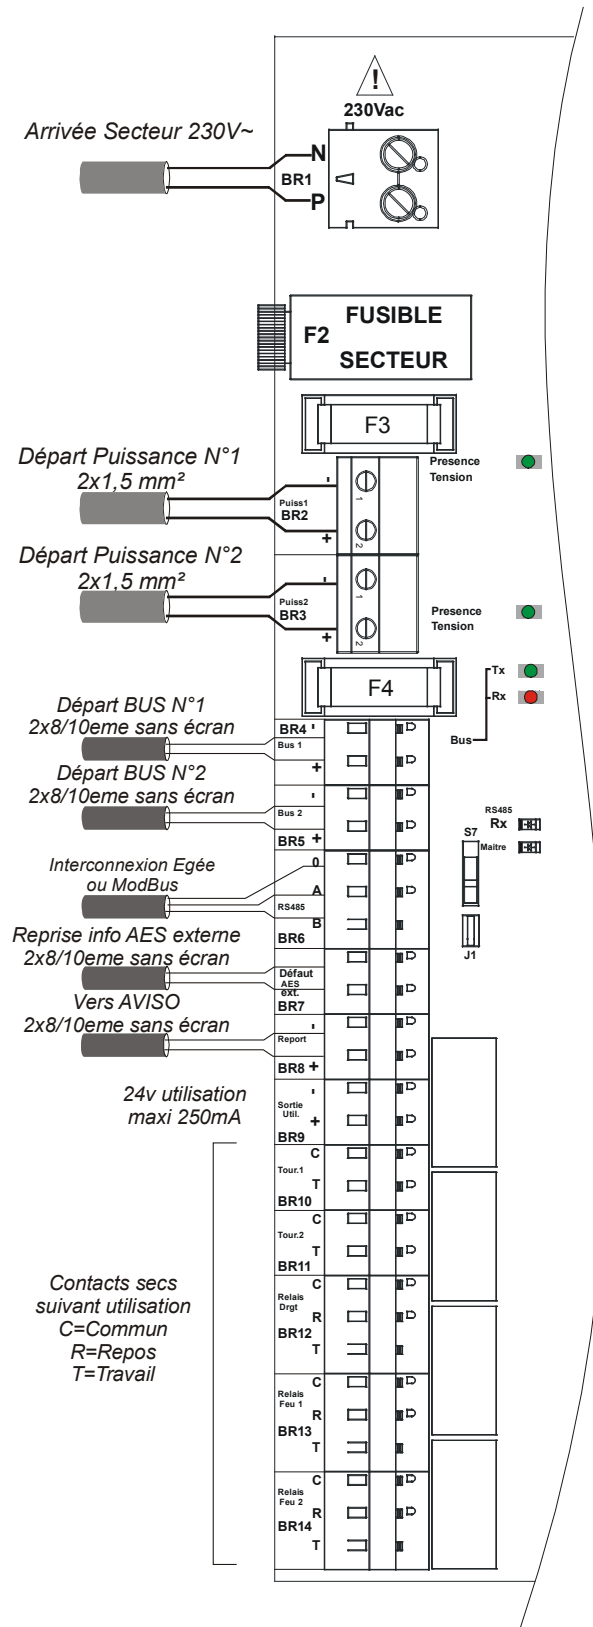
!
230Vac

Arrivée Secteur 230V~

N
BR1
P

F2
FUSIBLE
SECTEUR

F3

Départ Puissance N°1
2x1,5 mm²

Presence
Tension

-
Puiss1
BR2
+
1
2

Départ Puissance N°2
2x1,5 mm²

-
Puiss2
BR3
+
1
2

Presence
Tension

F4

Tx
Rx
Bus

Départ BUS N°1
2x8/10eme sans écran

BR4 -
Bus 1
+

Départ BUS N°2
2x8/10eme sans écran

-
Bus 2
BR5 +

RS485
Rx
Maitre
S7

Interconnexion Egée
ou ModBus

0
A
RS485
B
BR6

J1

Reprise info AES externe
2x8/10eme sans écran

Défaut
AES
ext.
BR7

Vers AVISO
2x8/10eme sans écran

-
Report
BR8 +

24v utilisation
maxi 250mA

-
Sortie
Util.
+
BR9

C
Tour.1
T
BR10

C
Tour.2
T
BR11

Contacts secs
suivant utilisation
C=Commun
R=Repos
T=Travail

C
Relais
Drgt
R
BR12
T

C
Relais
Feu 1
R
BR13
T

C
Relais
Feu 2
R
BR14
T